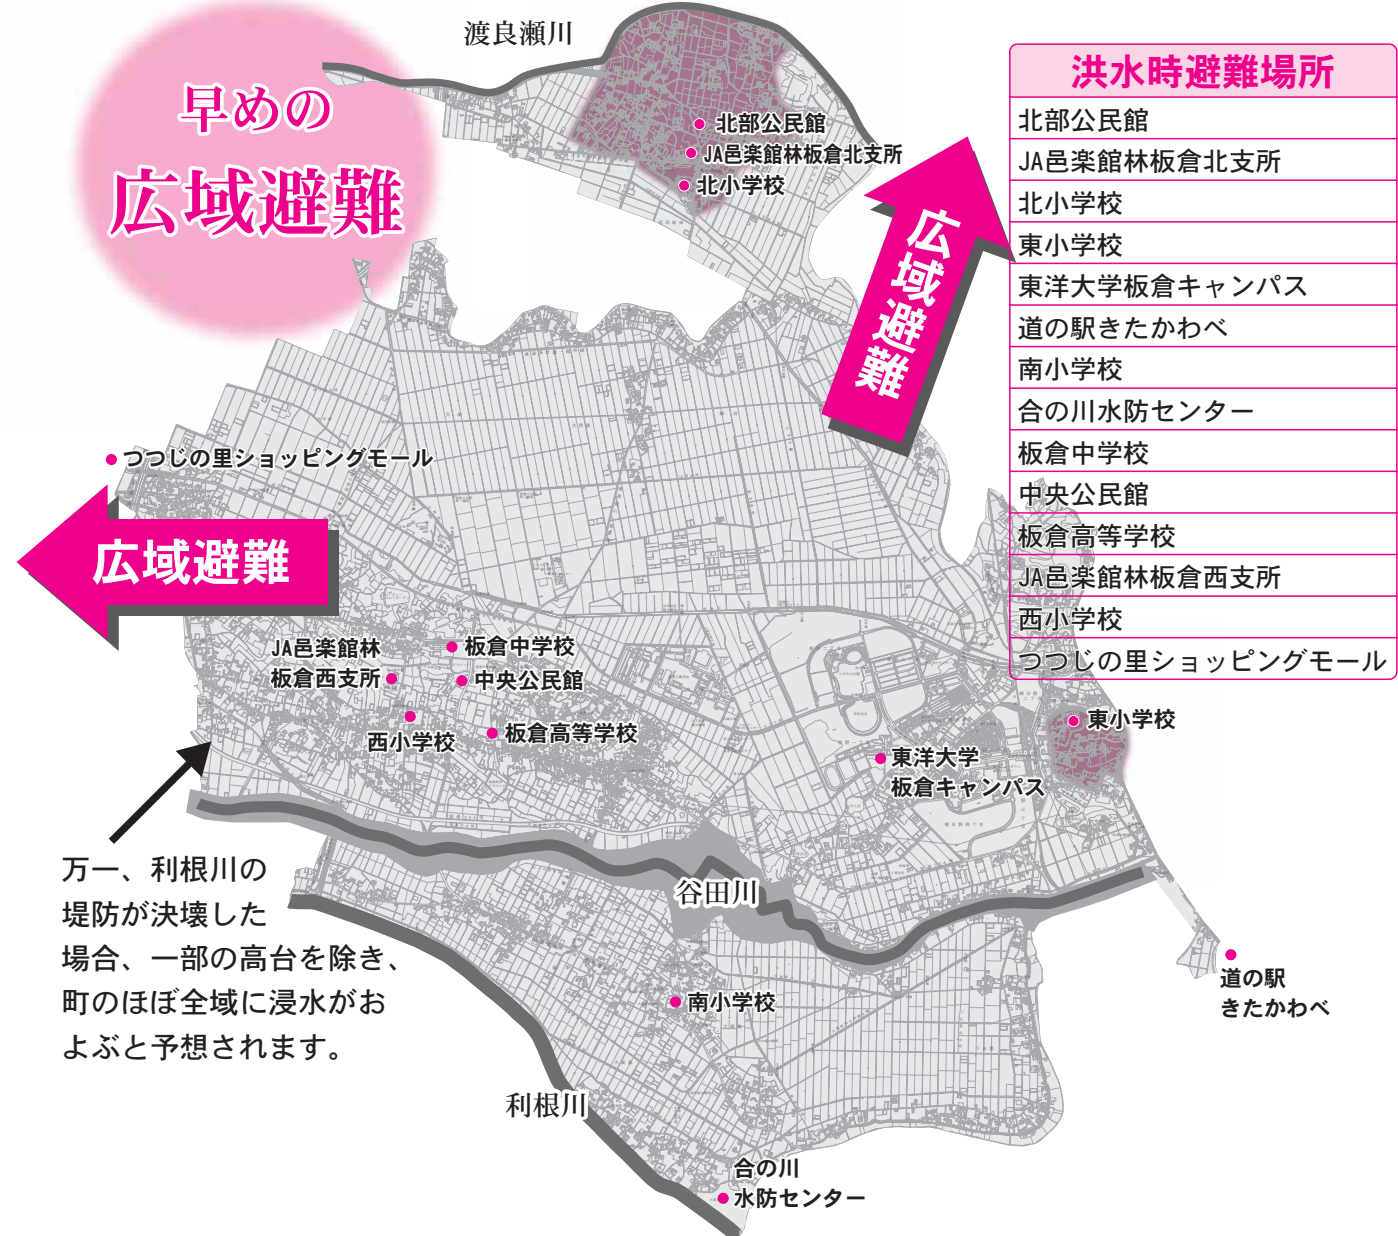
早めの
広域避難

渡良瀬川

北部公民館
JA邑楽館林板倉北支所
北小学校

| 洪水時避難場所 |
|---|
| 北部公民館 |
| JA邑楽館林板倉北支所 |
| 北小学校 |
| 東小学校 |
| 東洋大学板倉キャンパス |
| 道の駅きたかわべ |
| 南小学校 |
| 合の川水防センター |
| 板倉中学校 |
| 中央公民館 |
| 板倉高等学校 |
| JA邑楽館林板倉西支所 |
| 西小学校 |
| つつじの里ショッピングモール |

広域避難

つつじの里ショッピングモール

広域避難

JA邑楽館林
板倉西支所
板倉中学校
中央公民館
西小学校
板倉高等学校
東小学校
東洋大学
板倉キャンパス

万一、利根川の
堤防が決壊した
場合、一部の高台を除き、
町のほぼ全域に浸水がお
よぶと予想されます。

谷田川

道の駅
きたかわべ

南小学校

利根川

合の川
水防センター